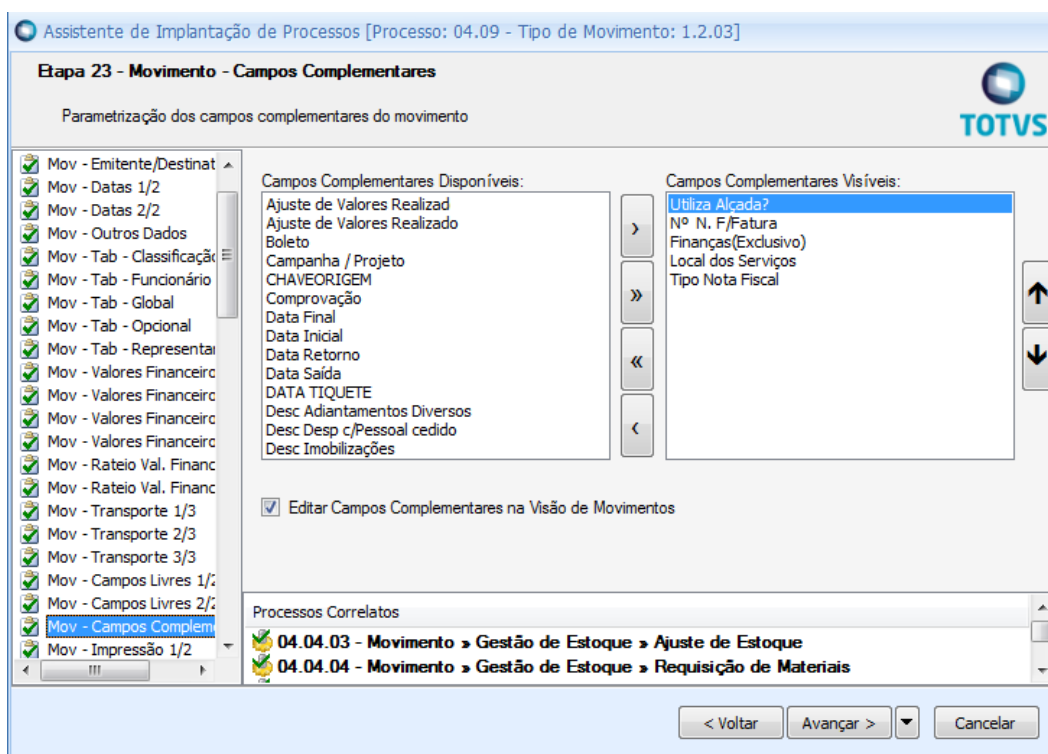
Assistente de Implantação de Processos [Processo: 04.09 - Tipo de Movimento: 1.2.03]

Etapa 23 - Movimento - Campos Complementares

Parametrização dos campos complementares do movimento

TOTVS

Mov - Emitente/Destinat
Mov - Datas 1/2
Mov - Datas 2/2
Mov - Outros Dados
Mov - Tab - Classificaçã
Mov - Tab - Funcionário
Mov - Tab - Global
Mov - Tab - Opcional
Mov - Tab - Representar
Mov - Valores Financeiro
Mov - Valores Financeiro
Mov - Valores Financeiro
Mov - Valores Financeiro
Mov - Rateio Val. Financ
Mov - Rateio Val. Financ
Mov - Transporte 1/3
Mov - Transporte 2/3
Mov - Transporte 3/3
Mov - Campos Livres 1/2
Mov - Campos Livres 2/2
Mov - Campos Complem
Mov - Impressão 1/2

Campos Complementares Disponíveis:
Ajuste de Valores Realizad
Ajuste de Valores Realizado
Boleto
Campanha / Projeto
CHAVEORIGEM
Comprovação
Data Final
Data Inicial
Data Retorno
Data Saída
DATA TIQUETE
Desc Adiantamentos Diversos
Desc Desp c/Pessoal cedido
Desc Imobilizações

›
»
«
‹

Campos Complementares Visíveis:
Utiliza Alçada?
Nº N. F/Fatura
Finanças(Exclusivo)
Local dos Serviços
Tipo Nota Fiscal

Editar Campos Complementares na Visão de Movimentos

Processos Correlatos
04.04.03 - Movimento » Gestão de Estoque » Ajuste de Estoque
04.04.04 - Movimento » Gestão de Estoque » Requisição de Materiais

< Voltar
Avançar >
Cancelar